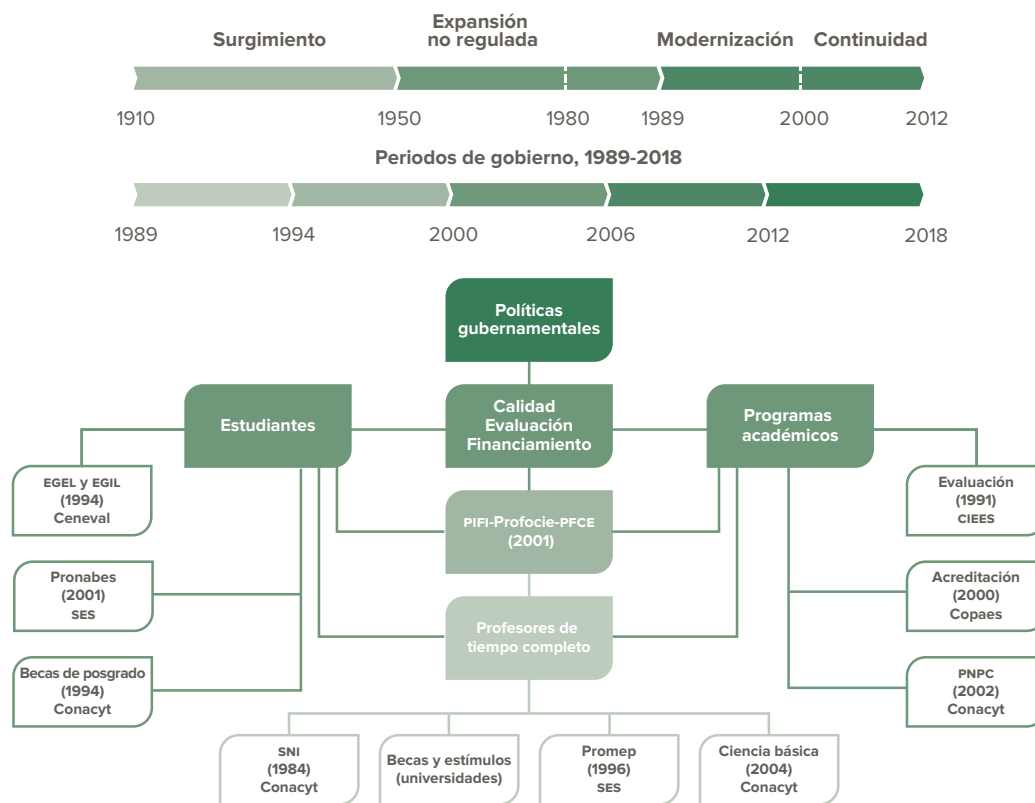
Surgimiento
Expansión no regulada
Modernización
Continuidad

1910 1950 1980 1989 2000 2012

Periodos de gobierno, 1989-2018

1989 1994 2000 2006 2012 2018

Políticas gubernamentales

Estudiantes

Calidad
Evaluación
Financiamiento

Programas académicos

EGEL y EGIL
(1994)
Ceneval

PIFI-Profocie-PFCE
(2001)

Evaluación
(1991)
CIEES

Pronabes
(2001)
SES

Profesores de tiempo completo

Acreditación
(2000)
Copaes

Becas de posgrado
(1994)
Conacyt

PNPC
(2002)
Conacyt

SNI
(1984)
Conacyt

Becas y estímulos
(universidades)

Promep
(1996)
SES

Ciencia básica
(2004)
Conacyt